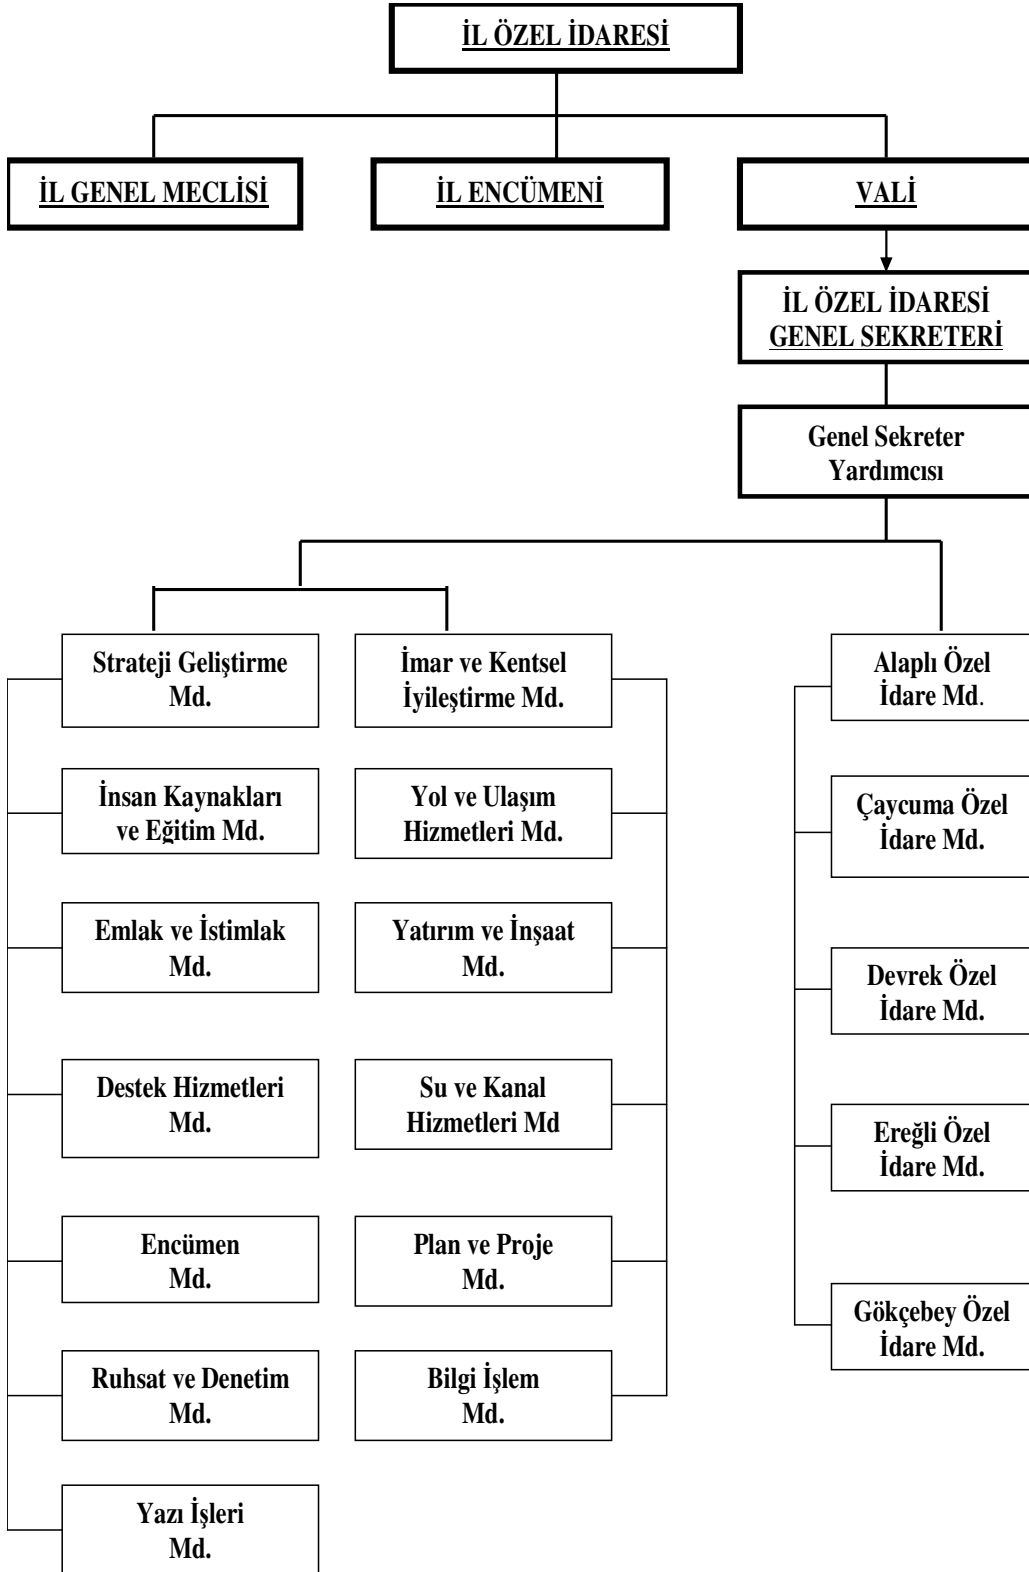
İL ÖZEL İDARESİ

İL GENEL MECLİSİ

İL ENCÜMENİ

VALİ

İL ÖZEL İDARESİ GENEL SEKRETERİ

Genel Sekreter Yardımcısı

Strateji Geliştirme Md.

İnsan Kaynakları ve Eğitim Md.

Emlak ve İstimlak Md.

Destek Hizmetleri Md.

Encümen Md.

Ruhsat ve Denetim Md.

Yazı İşleri Md.

İmar ve Kentsel İyileştirme Md.

Yol ve Ulaşım Hizmetleri Md.

Yatırım ve İnşaat Md.

Su ve Kanal Hizmetleri Md

Plan ve Proje Md.

Bilgi İşlem Md.

Alaplı Özel İdare Md.

Çaycuma Özel İdare Md.

Devrek Özel İdare Md.

Ereğli Özel İdare Md.

Gökçebey Özel İdare Md.